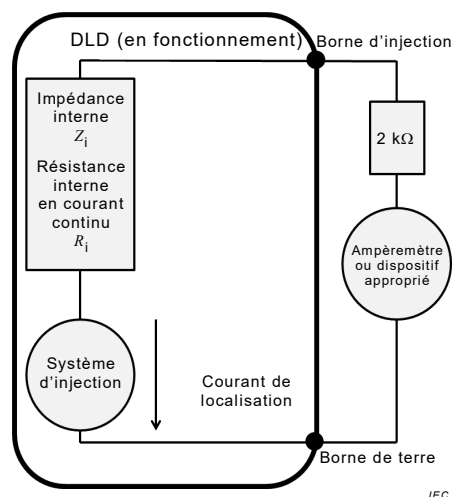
DLD (en fonctionnement)

Borne d'injection

Impédance interne $Z_i$

Résistance interne en courant continu $R_i$

2 kΩ

Ampèremètre ou dispositif approprié

Système d'injection

Courant de localisation

Borne de terre

IEC